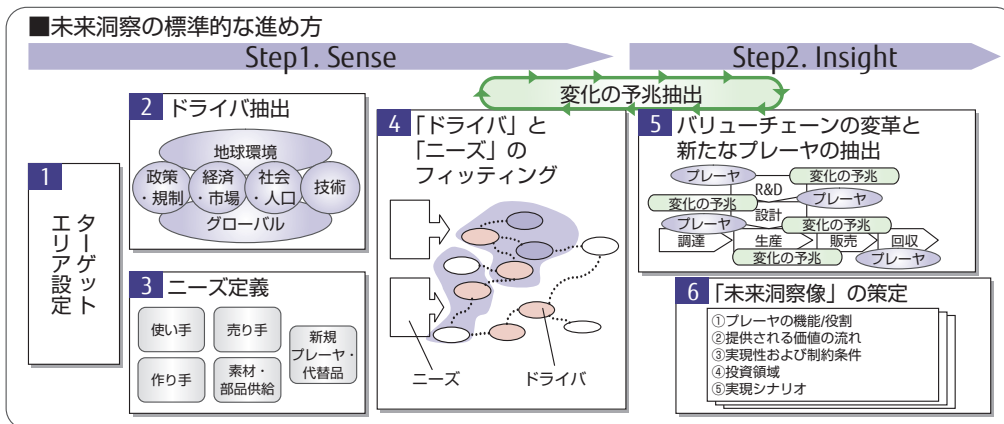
■未来洞察の標準的な進め方

Step1. Sense

Step2. Insight

変化の予兆抽出

1

ターゲットエリア設定

2 ドライバ抽出

地球環境

政策・規制

経済・市場

社会・人口

技術

グローバル

3 ニーズ定義

使い手

売り手

作り手

素材・部品供給

新規プレーヤ・代替品

4 「ドライバ」と「ニーズ」のフィッティング

ニーズ

ドライバ

5 バリューチェーンの変革と新たなプレーヤの抽出

プレーヤ

変化の予兆

R&D

プレーヤ

変化の予兆

プレーヤ

設計

変化の予兆

調達

生産

販売

回収

変化の予兆

プレーヤ

6 「未来洞察像」の策定

①プレーヤの機能/役割
②提供される価値の流れ
③実現性および制約条件
④投資領域
⑤実現シナリオ